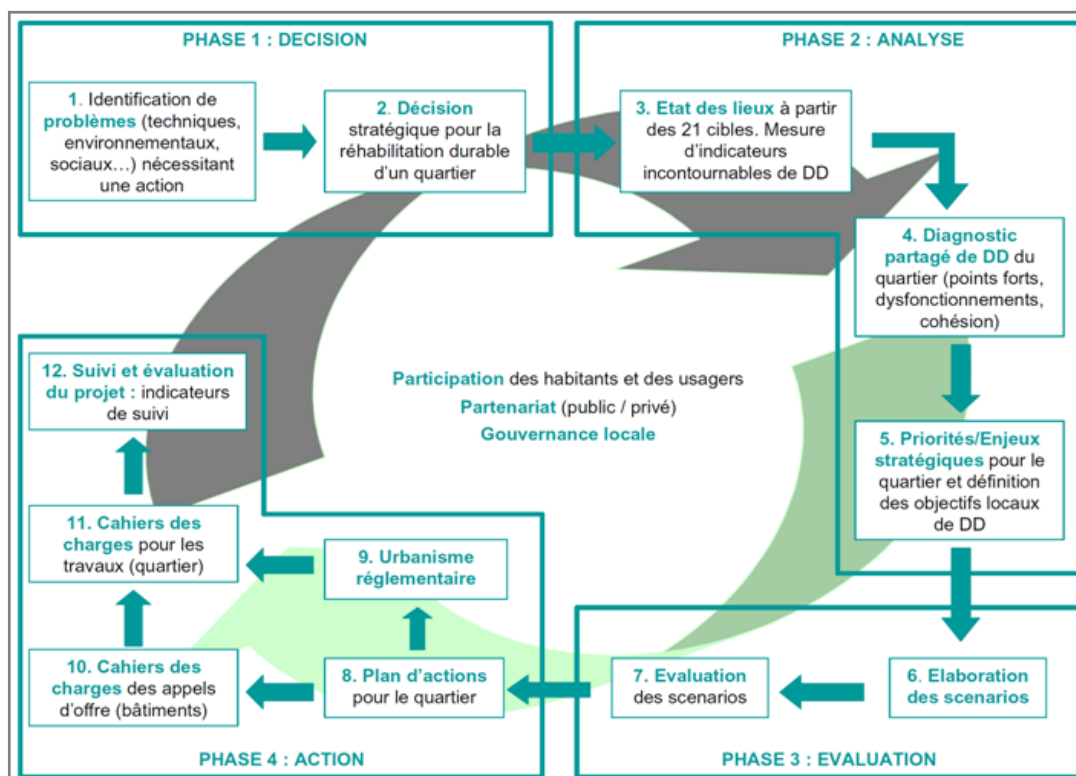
PHASE 1 : DECISION

1. Identification de problèmes (techniques, environnementaux, sociaux…) nécessitant une action

2. Décision stratégique pour la réhabilitation durable d'un quartier

PHASE 2 : ANALYSE

3. Etat des lieux à partir des 21 cibles. Mesure d'indicateurs incontournables de DD

4. Diagnostic partagé de DD du quartier (points forts, dysfonctionnements, cohésion)

5. Priorités/Enjeux stratégiques pour le quartier et définition des objectifs locaux de DD

Participation des habitants et des usagers
Partenariat (public / privé)
Gouvernance locale

12. Suivi et évaluation du projet : indicateurs de suivi

11. Cahiers des charges pour les travaux (quartier)

9. Urbanisme réglementaire

10. Cahiers des charges des appels d'offre (bâtiments)

8. Plan d'actions pour le quartier

7. Evaluation des scenarios

6. Elaboration des scenarios

PHASE 4 : ACTION

PHASE 3 : EVALUATION